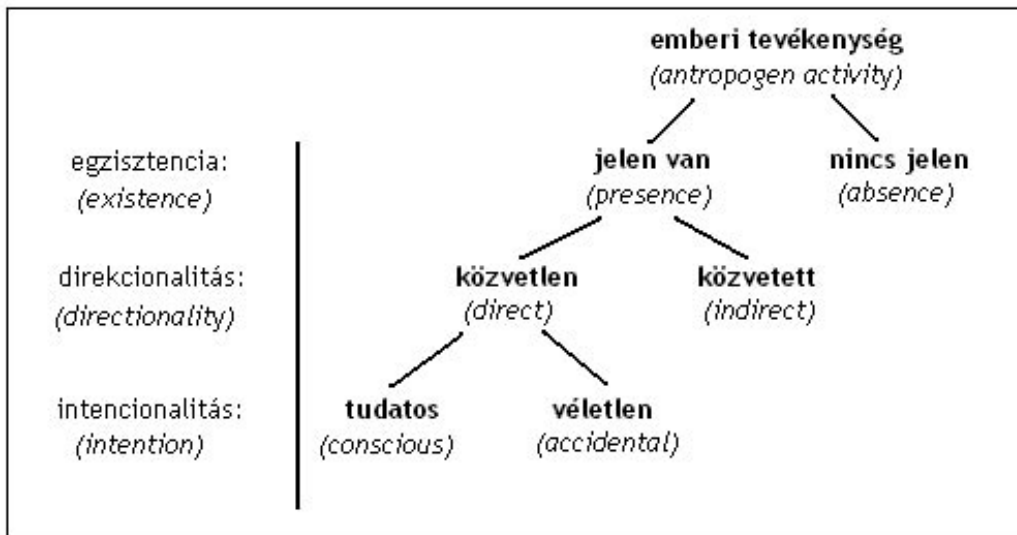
emberi tevékenység
(antropogen activity)

egzisztencia:
(existence)

jelen van
(presence)

nincs jelen
(absence)

direkcionalitás:
(directionality)

közvetlen
(direct)

közvetett
(indirect)

intencionalitás:
(intention)

tudatos
(conscious)

véletlen
(accidental)